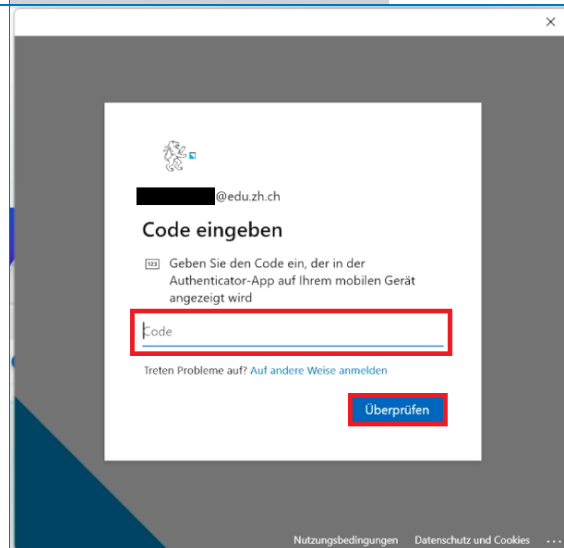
×

@edu.zh.ch

Code eingeben

123 Geben Sie den Code ein, der in der Authenticator-App auf Ihrem mobilen Gerät angezeigt wird

Code

Treten Probleme auf? Auf andere Weise anmelden

Überprüfen

Nutzungsbedingungen Datenschutz und Cookies ...